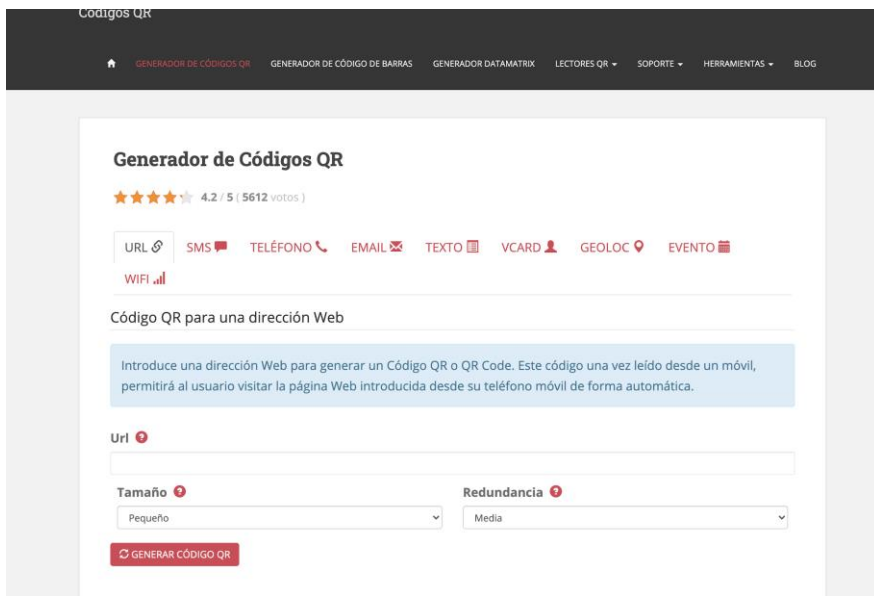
Códigos QR

GENERADOR DE CÓDIGOS QR GENERADOR DE CÓDIGO DE BARRAS GENERADOR DATAMATRIX LECTORES QR ▾ SOPORTE ▾ HERRAMIENTAS ▾ BLOG

Generador de Códigos QR

4.2 / 5 ( 5612 votos )

URL SMS TELÉFONO EMAIL TEXTO VCARD GEOLOC EVENTO WIFI

Código QR para una dirección Web

Introduce una dirección Web para generar un Código QR o QR Code. Este código una vez leído desde un móvil, permitirá al usuario visitar la página Web introducida desde su teléfono móvil de forma automática.

Url

Tamaño
Pequeño

Redundancia
Media

GENERAR CÓDIGO QR